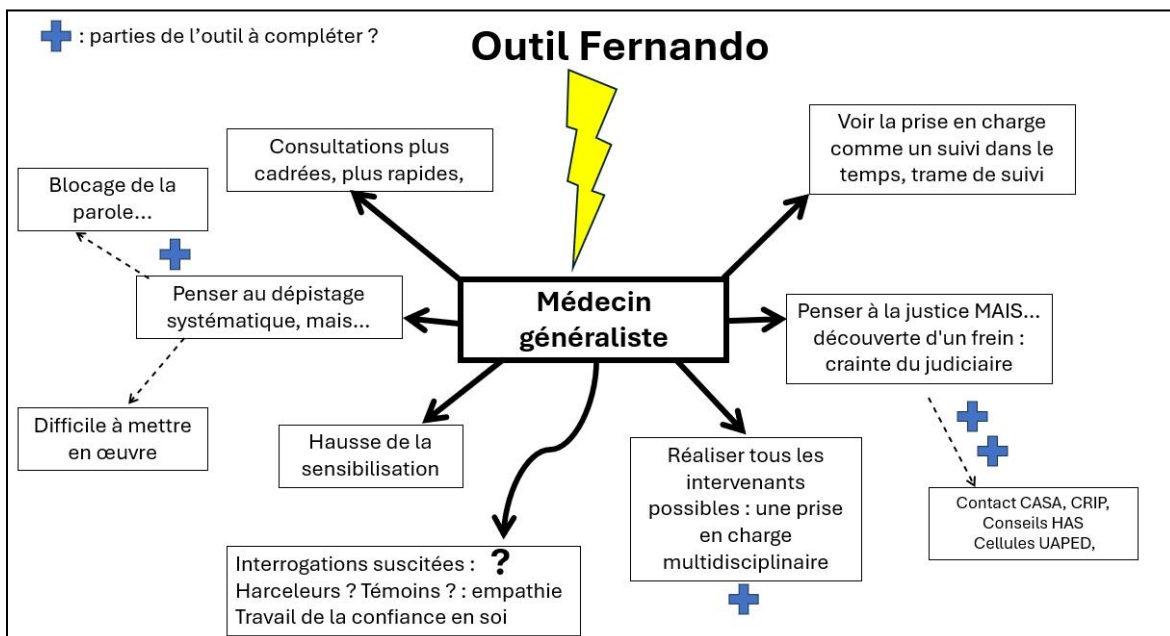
: parties de l'outil à compléter ?

Outil Fernando

Consultations plus cadrées, plus rapides,

Voir la prise en charge comme un suivi dans le temps, trame de suivi

Blocage de la parole...

Penser au dépistage systématique, mais...

Médecin généraliste

Penser à la justice MAIS... découverte d'un frein : crainte du judiciaire

Difficile à mettre en œuvre

Hausse de la sensibilisation

Réaliser tous les intervenants possibles : une prise en charge multidisciplinaire

Contact CASA, CRIP, Conseils HAS Cellules UAPED,

Interrogations suscitées : ?
Harceleurs ? Témoins ? : empathie
Travail de la confiance en soi